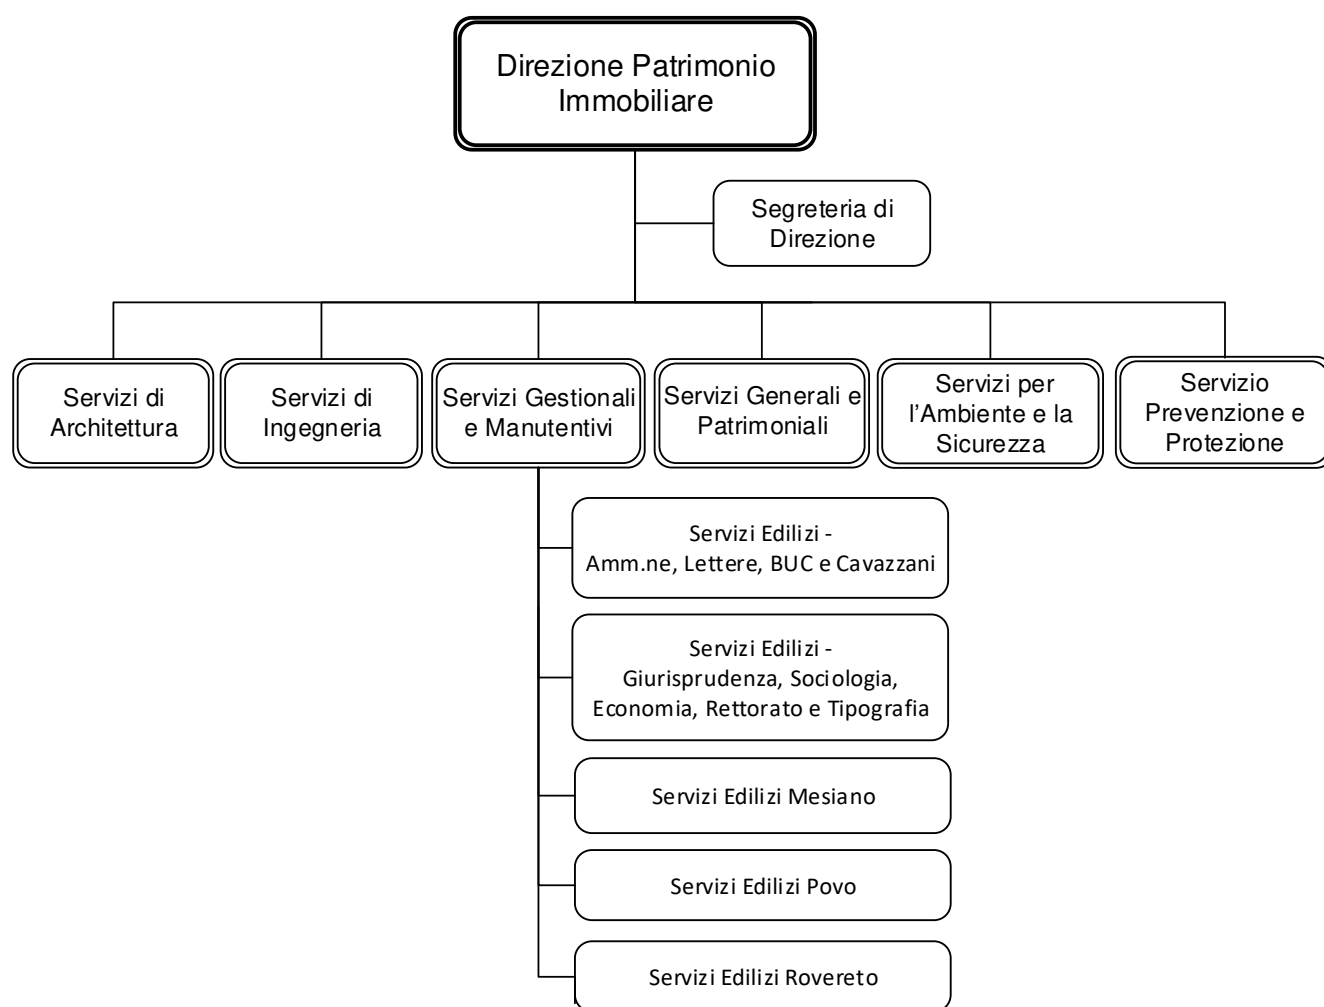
Direzione Patrimonio Immobiliare

Segreteria di Direzione

Servizi di Architettura

Servizi di Ingegneria

Servizi Gestionali e Manutentivi

Servizi Generali e Patrimoniali

Servizi per l'Ambiente e la Sicurezza

Servizio Prevenzione e Protezione

Servizi Edilizi - Amm.ne, Lettere, BUC e Cavazzani

Servizi Edilizi - Giurisprudenza, Sociologia, Economia, Rettorato e Tipografia

Servizi Edilizi Mesiano

Servizi Edilizi Povo

Servizi Edilizi Rovereto